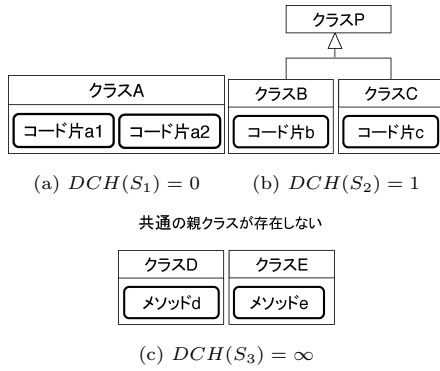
クラスP

クラスA

コード片a1

コード片a2

クラスB

コード片b

クラスC

コード片c

(a) $DCH(S_1) = 0$

(b) $DCH(S_2) = 1$

共通の親クラスが存在しない

クラスD

メソッドd

クラスE

メソッドe

(c) $DCH(S_3) = \infty$